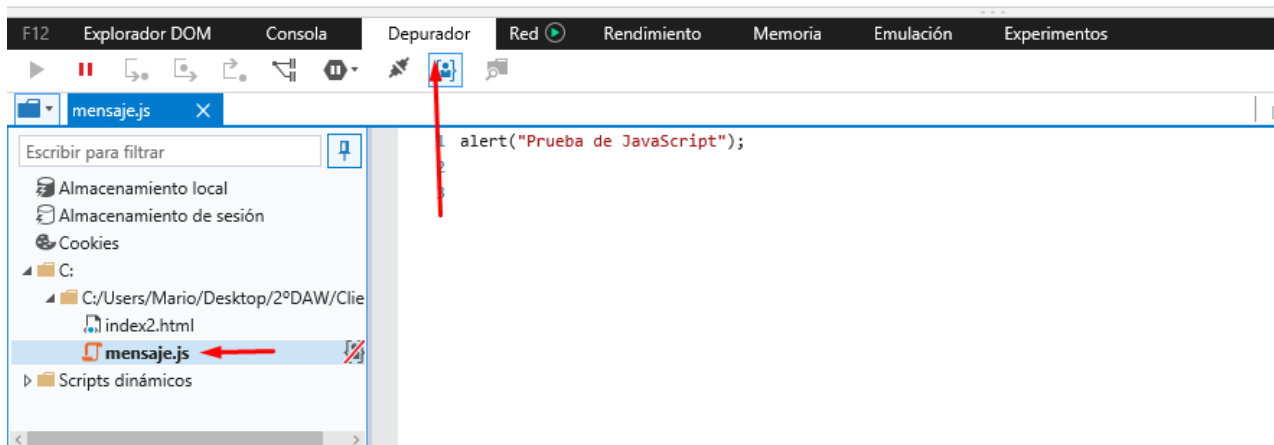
F12 Explorador DOM Consola Depurador Red Rendimiento Memoria Emulación Experimentos

mensaje.js ×

Escribir para filtrar

Almacenamiento local
Almacenamiento de sesión
Cookies
C:
C:/Users/Mario/Desktop/2ºDAW/Clie
index2.html
mensaje.js
Scripts dinámicos

1 alert("Prueba de JavaScript");
2
3